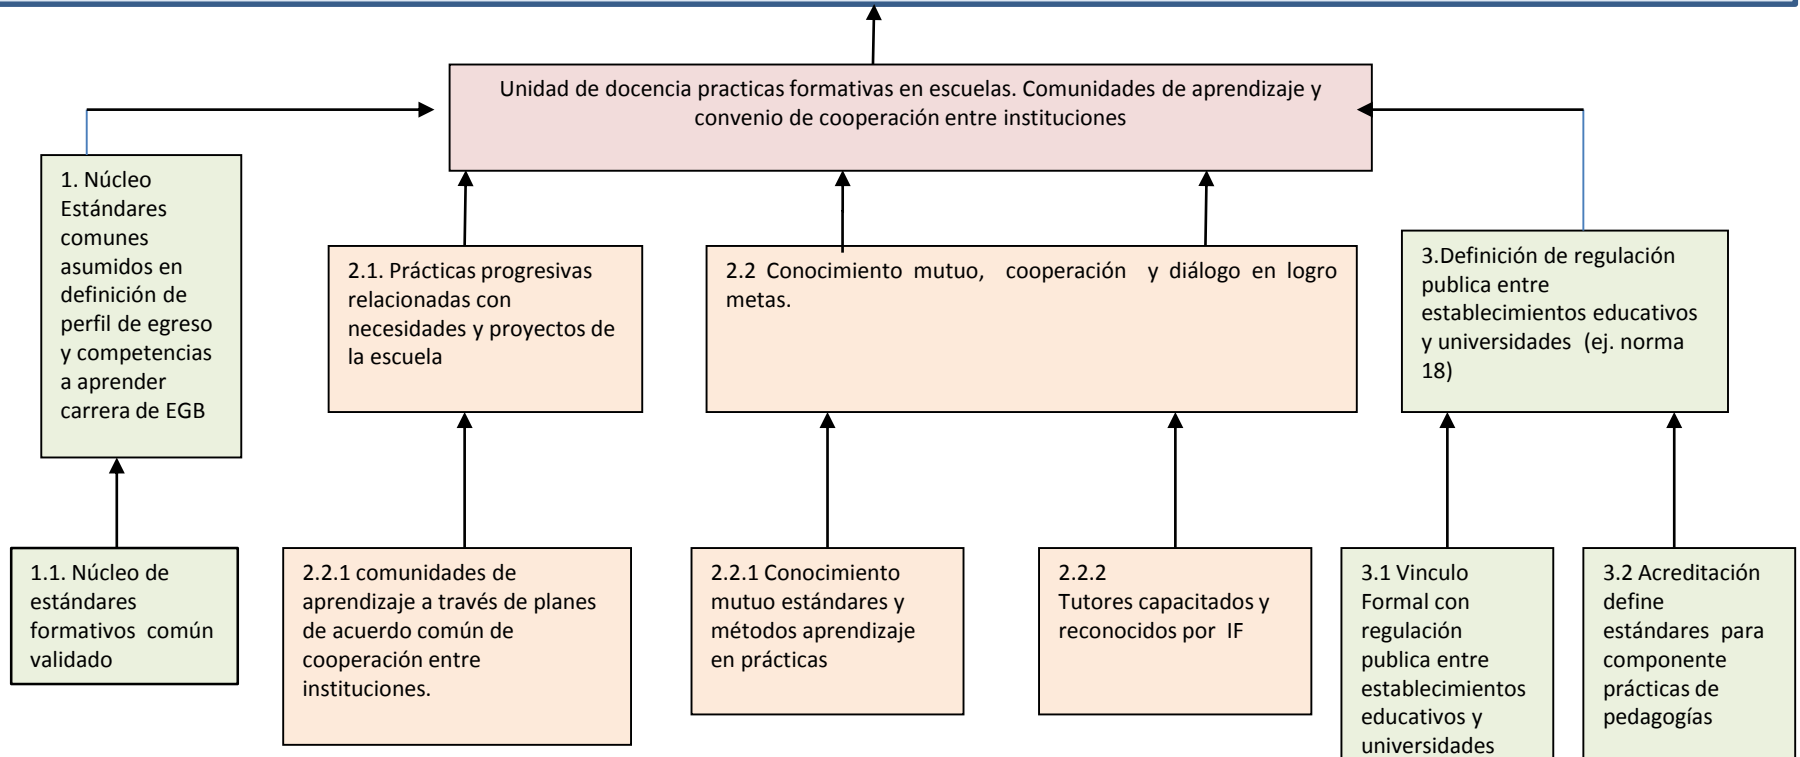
Unidad de docencia practicas formativas en escuelas. Comunidades de aprendizaje y convenio de cooperación entre instituciones

1. Núcleo Estándares comunes asumidos en definición de perfil de egreso y competencias a aprender carrera de EGB

2.1. Prácticas progresivas relacionadas con necesidades y proyectos de la escuela

2.2 Conocimiento mutuo, cooperación y diálogo en logro metas.

3.Definición de regulación publica entre establecimientos educativos y universidades (ej. norma 18)

1.1. Núcleo de estándares formativos común validado

2.2.1 comunidades de aprendizaje a través de planes de acuerdo común de cooperación entre instituciones.

2.2.1 Conocimiento mutuo estándares y métodos aprendizaje en prácticas

2.2.2 Tutores capacitados y reconocidos por IF

3.1 Vinculo Formal con regulación publica entre establecimientos educativos y universidades

3.2 Acreditación define estándares para componente prácticas de pedagogías